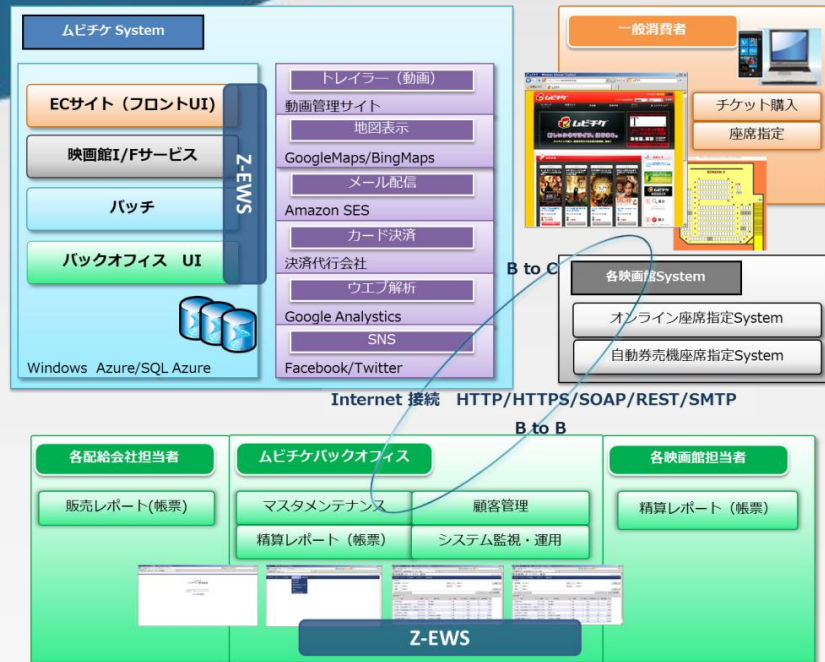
ムビチケ System

ECサイト（フロントUI）

映画館I/Fサービス

バッチ

バックオフィス UI

Z-EWS

Windows Azure/SQL Azure

トレイラー（動画）
動画管理サイト
地図表示
GoogleMaps/BingMaps
メール配信
Amazon SES
カード決済
決済代行会社
ウエブ解析
Google Analytics
SNS
Facebook/Twitter

一般消費者

チケット購入

座席指定

B to C

各映画館System

オンライン座席指定System

自動券売機座席指定System

Internet 接続 HTTP/HTTPS/SOAP/REST/SMTP

B to B

各配給会社担当者

販売レポート(帳票)

ムビチケバックオフィス

マスタメンテナンス

顧客管理

精算レポート（帳票）

システム監視・運用

各映画館担当者

精算レポート（帳票）

Z-EWS